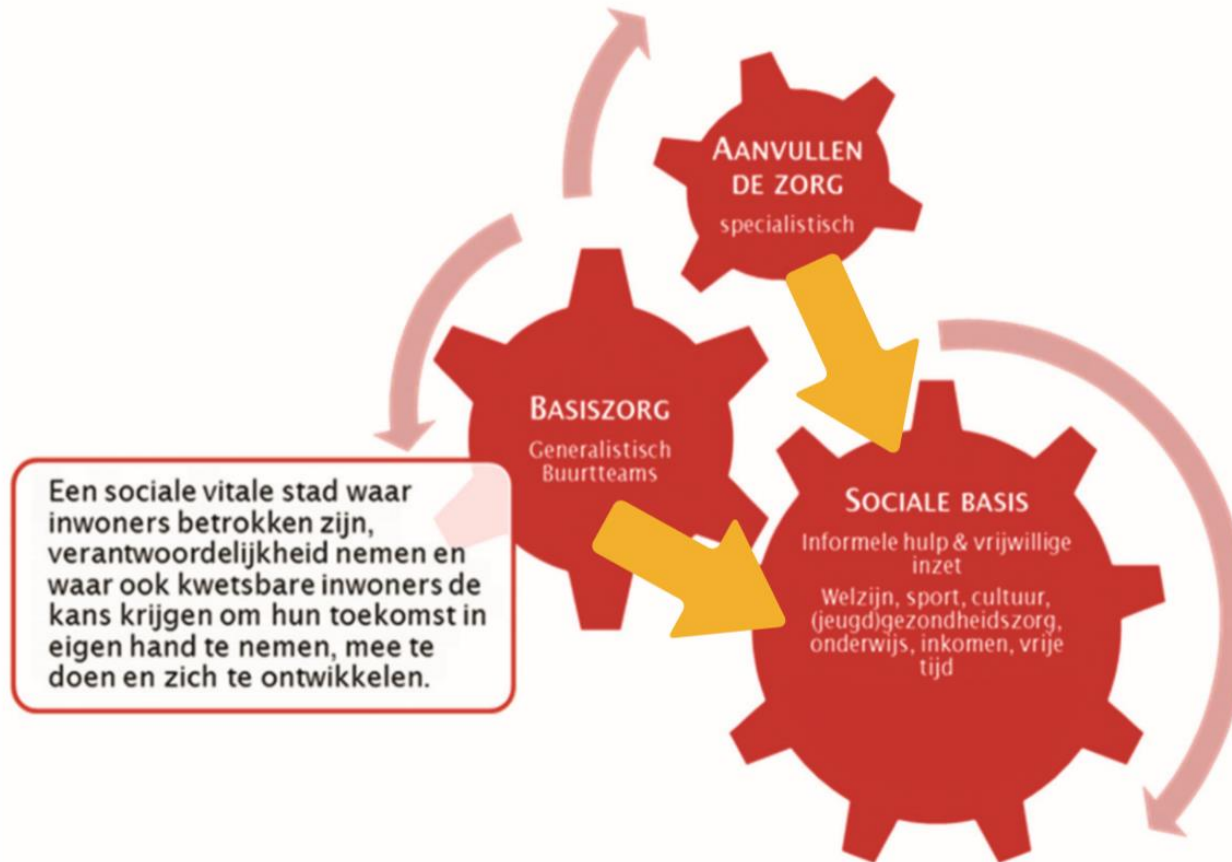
Aanvullen de zorg
specialistisch

Basiszorg
Generalistisch
Buurtteams

Een sociale vitale stad waar inwoners betrokken zijn, verantwoordelijkheid nemen en waar ook kwetsbare inwoners de kans krijgen om hun toekomst in eigen hand te nemen, mee te doen en zich te ontwikkelen.

Sociale basis
Informele hulp & vrijwillige inzet
Welzijn, sport, cultuur, (jeugd)gezondheidszorg, onderwijs, inkomen, vrije tijd